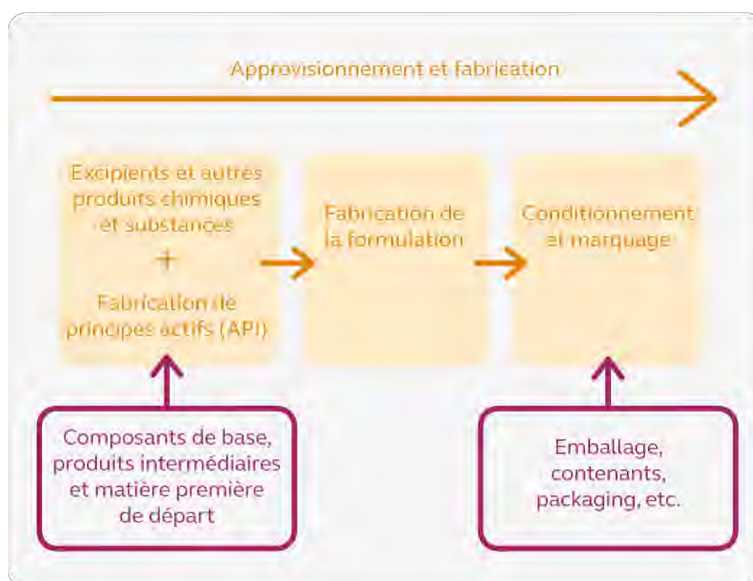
Approvisionnement et fabrication

Excipients et autres produits chimiques et substances
+
Fabrication de principes actifs (API)

Fabrication de la formulation

Conditionnement et marquage

Composants de base, produits intermédiaires et matière première de départ

Emballage, contenants, packaging, etc.